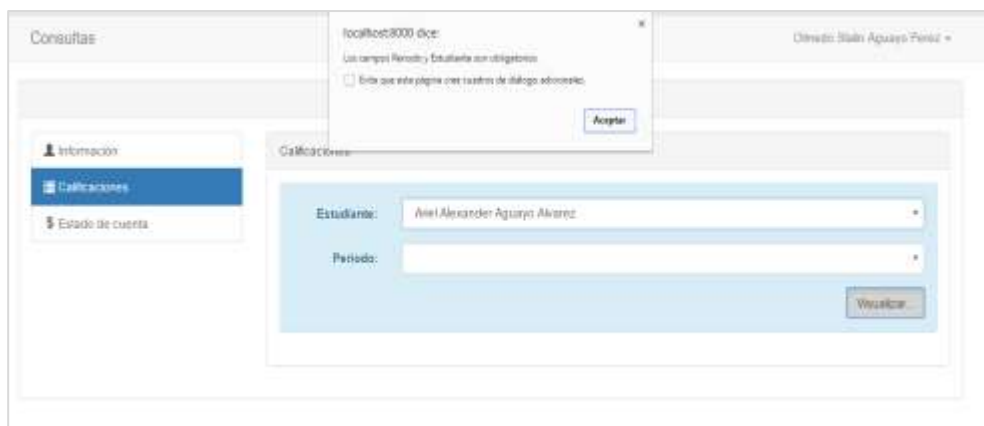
Consultas

localhost:8000 dice:

Los campos Periodo y Estudiante son obligatorios

Evita que esta página cree cuadros de diálogo adicionales.

Aceptar

Olmedo Stalin Aguayo Perez

Información

Calificaciones

$ Estado de cuenta

Calificaciones

Estudiante:

Ariel Alexander Aguayo Alvarez

Periodo:

Visualizar...